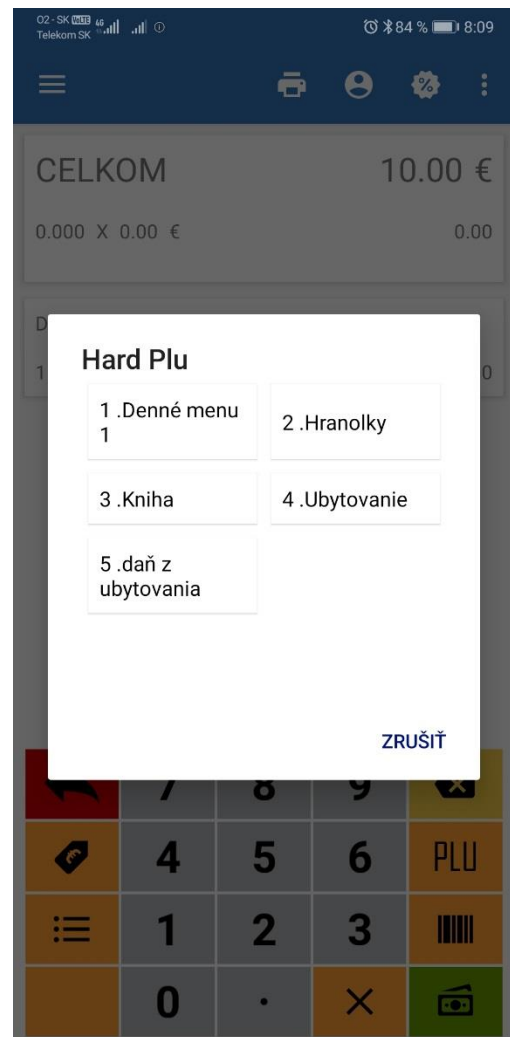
O2 - SK VoLTE 4G
Telekom SK
84 % 8:09

CELKOM 10.00 €

0.000 X 0.00 € 0.00

D
1 0

Hard Plu

1 .Denné menu 1

2 .Hranolky

3 .Kniha

4 .Ubytovanie

5 .daň z ubytovania

ZRUŠIŤ

7 8 9

4 5 6 PLU

1 2 3

0 · ×